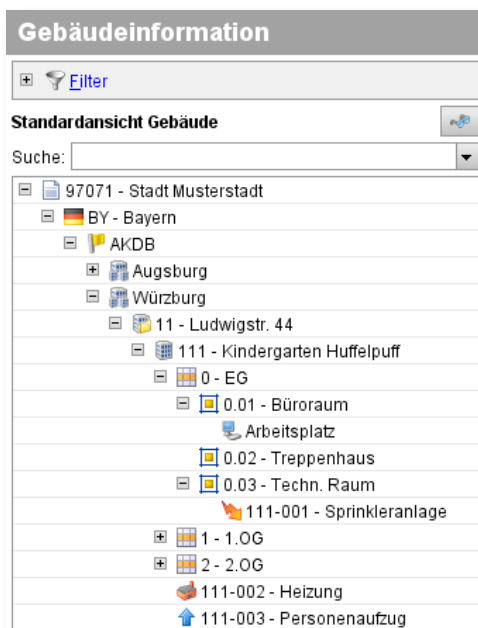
Gebäudeinformation

Filter

Standardansicht Gebäude

Suche:

97071 - Stadt Musterstadt
BY - Bayern
AKDB
Augsburg
Würzburg
11 - Ludwigstr. 44
111 - Kindergarten Huffelpuff
0 - EG
0.01 - Büroraum
Arbeitsplatz
0.02 - Treppenhaus
0.03 - Techn. Raum
111-001 - Sprinkleranlage
1 - 1.OG
2 - 2.OG
111-002 - Heizung
111-003 - Personenaufzug